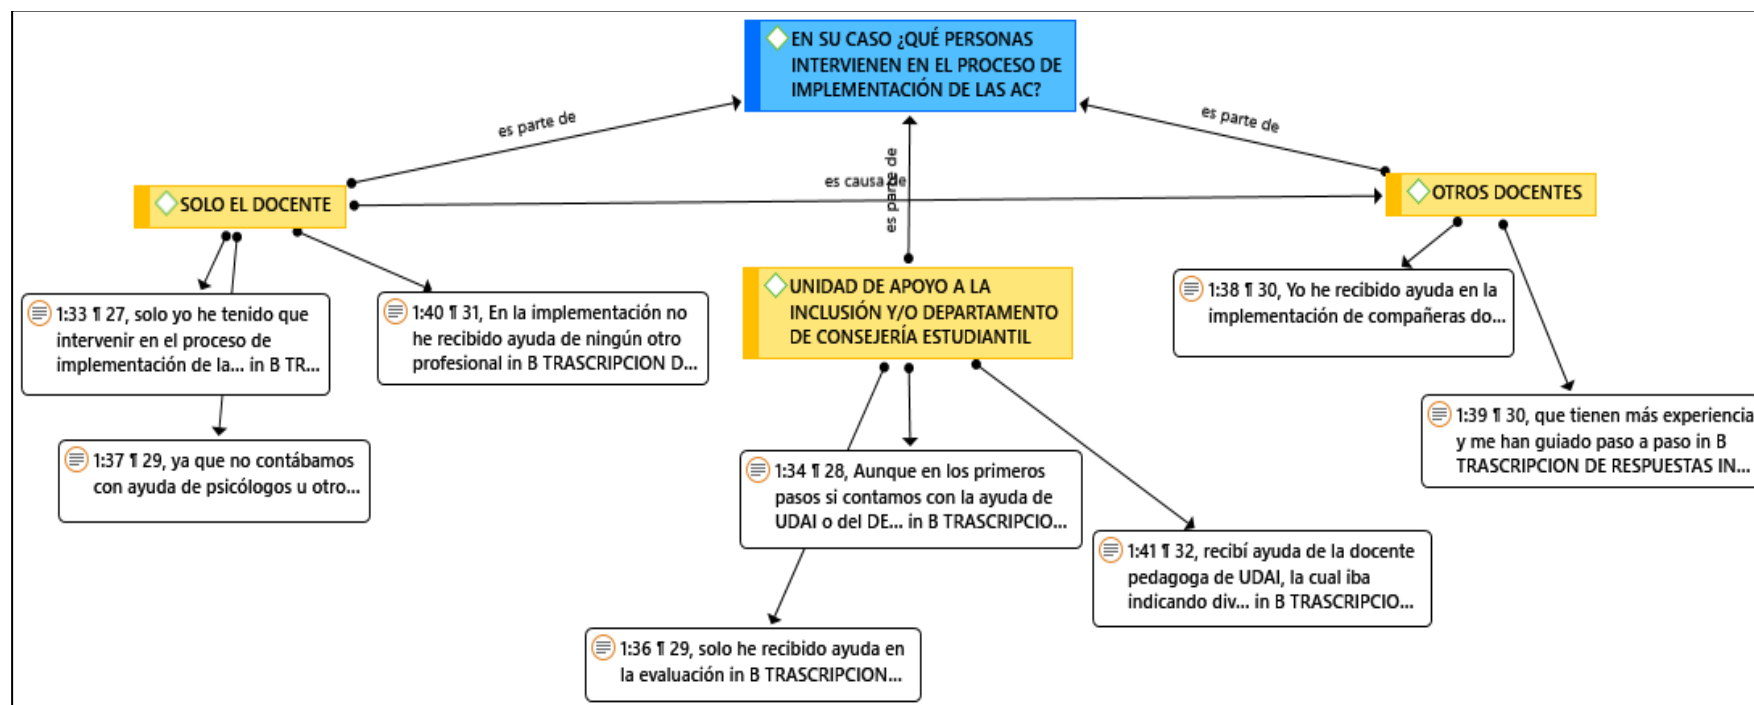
EN SU CASO ¿QUÉ PERSONAS INTERVIENEN EN EL PROCESO DE IMPLEMENTACIÓN DE LAS AC?

es parte de

es parte de

es parte de

es causa de

SOLO EL DOCENTE

OTROS DOCENTES

UNIDAD DE APOYO A LA INCLUSIÓN Y/O DEPARTAMENTO DE CONSEJERÍA ESTUDIANTIL

1:33 ¶ 27, solo yo he tenido que intervenir en el proceso de implementación de la... in B TR...

1:40 ¶ 31, En la implementación no he recibido ayuda de ningún otro profesional in B TRASCRIPCION D...

1:38 ¶ 30, Yo he recibido ayuda en la implementación de compañeras do...

1:39 ¶ 30, que tienen más experiencia y me han guiado paso a paso in B TRASCRIPCION DE RESPUESTAS IN...

1:37 ¶ 29, ya que no contábamos con ayuda de psicólogos u otro...

1:34 ¶ 28, Aunque en los primeros pasos si contamos con la ayuda de UDAI o del DE... in B TRASCRIPCIO...

1:41 ¶ 32, recibí ayuda de la docente pedagoga de UDAI, la cual iba indicando div... in B TRASCRIPCIO...

1:36 ¶ 29, solo he recibido ayuda en la evaluación in B TRASCRIPCION...